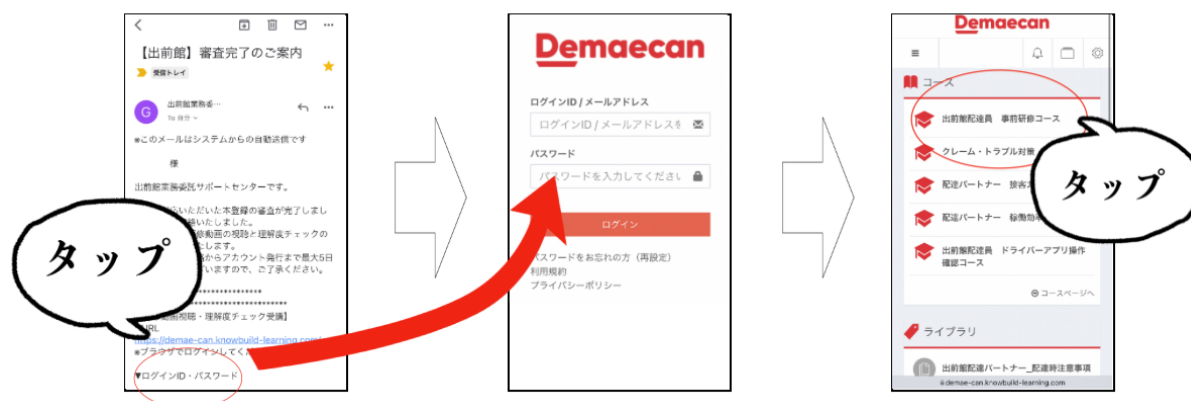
【出前館】審査完了のご案内

受信トレイ

出前館業務委…

※このメールはシステムからの自動送信です

様

出前館業務委託サポートセンターです。

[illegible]いただいた本登録の審査が完了しまし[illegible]

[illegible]動画の視聴と理解度チェックの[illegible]

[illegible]からアカウント発行まで最大5日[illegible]いますので、ご了承ください。

*************************

【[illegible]視聴・理解度チェック受講】

URL

https://demae-can.knowbuild-learning.com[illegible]

※ブラウザでログインしてく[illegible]

▼ログインID・パスワード

タップ

Demaecan

ログインID / メールアドレス

ログインID / メールアドレスを

パスワード

パスワードを入力してください

ログイン

パスワードをお忘れの方（再設定）

利用規約

プライバシーポリシー

Demaecan

コース

出前館配達員　事前研修コース

クレーム・トラブル対策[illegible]

配達パートナー　接客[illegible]

配達パートナー　稼働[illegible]

出前館配達員　ドライバーアプリ操作確認コース

コースページへ

ライブラリ

出前館配達パートナー_配達時注意事項

demae-can.knowbuild-learning.com

タップ